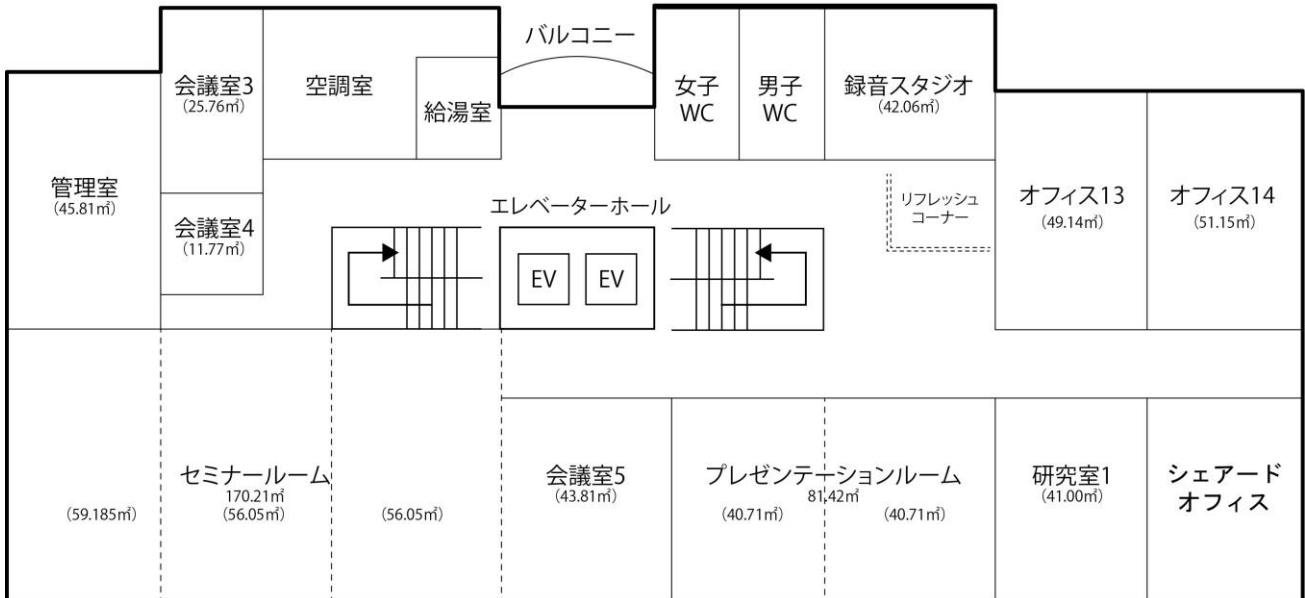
バルコニー

会議室3
(25.76㎡)

空調室

給湯室

女子
WC

男子
WC

録音スタジオ
(42.06㎡)

管理室
(45.81㎡)

会議室4
(11.77㎡)

エレベーターホール

EV

EV

リフレッシュ
コーナー

オフィス13
(49.14㎡)

オフィス14
(51.15㎡)

(59.185㎡)

セミナールーム
170.21㎡
(56.05㎡)

(56.05㎡)

会議室5
(43.81㎡)

プレゼンテーションルーム
81.42㎡

(40.71㎡)

(40.71㎡)

研究室1
(41.00㎡)

シェアード
オフィス